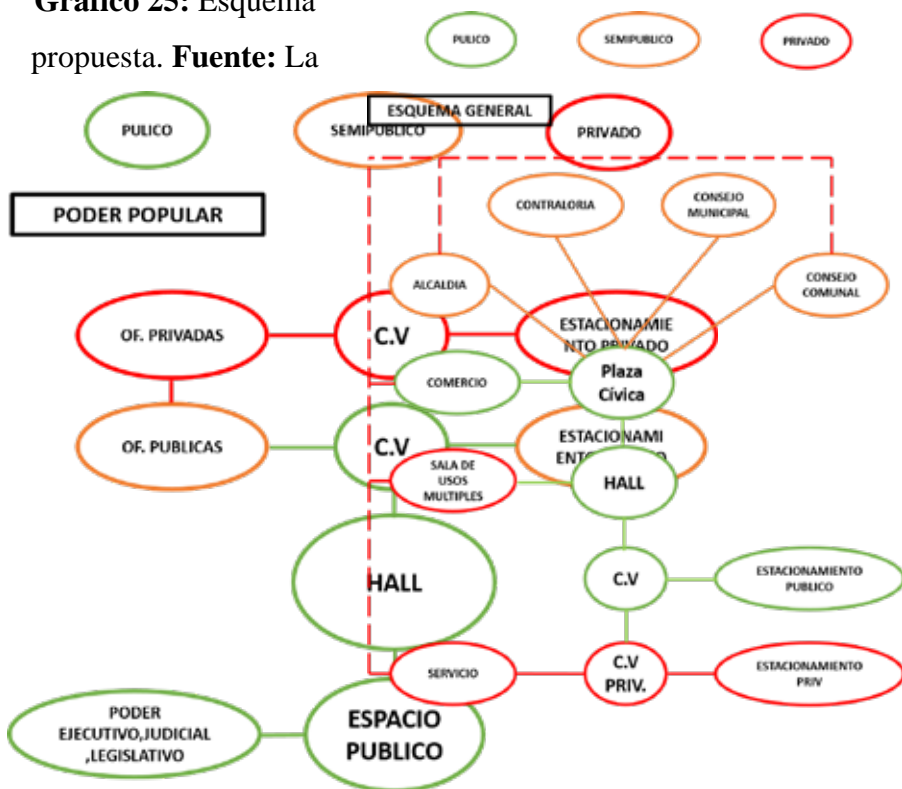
Gráfico 25: Esquema propuesta. Fuente: La

PULICO
SEMIPUBLICO
PRIVADO

PULICO
SEMIPUBLICO
ESQUEMA GENERAL
PRIVADO

PODER POPULAR

CONTRALORIA
CONSEJO MUNICIPAL
ALCALDIA
CONSEJO COMUNAL

OF. PRIVADAS
C.V
ESTACIONAMIENTO PRIVADO
COMERCIO
Plaza Cívica

OF. PUBLICAS
C.V
ESTACIONAMIENTO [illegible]
SALA DE USOS MULTIPLES
HALL

HALL
C.V
ESTACIONAMIENTO PUBLICO

SERVICIO
C.V PRIV.
ESTACIONAMIENTO PRIV

PODER EJECUTIVO,JUDICIAL ,LEGISLATIVO
ESPACIO PUBLICO